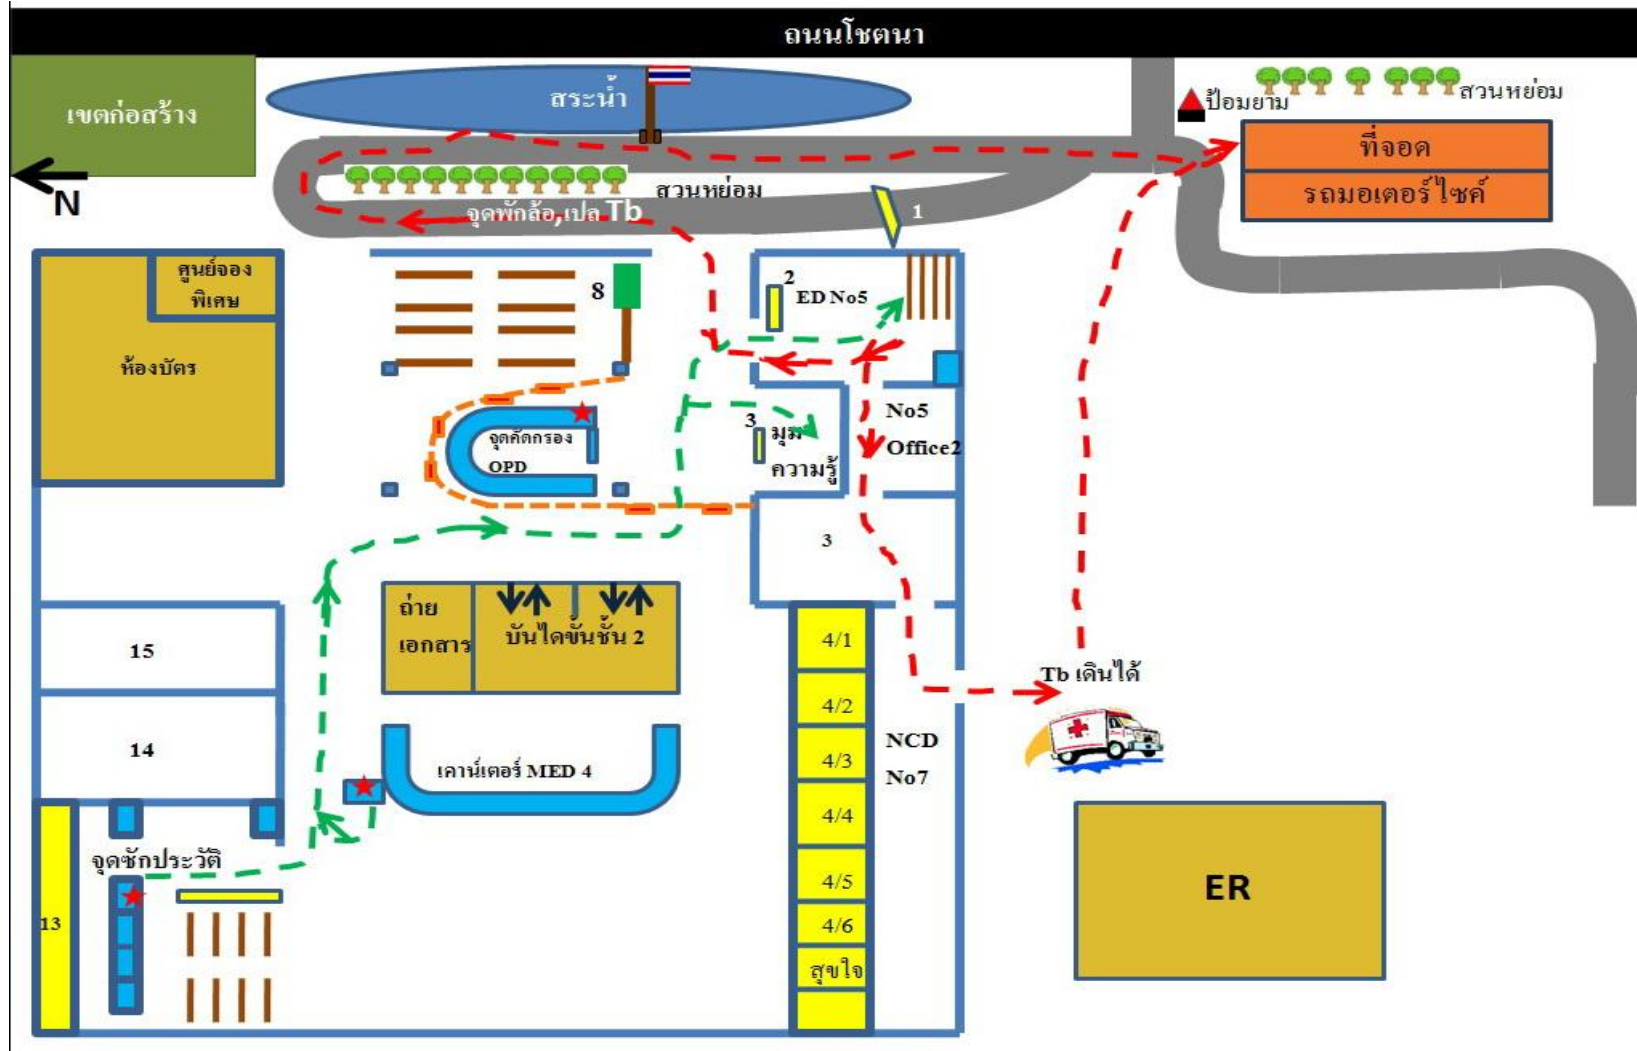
ถนนโชตนา

เขตก่อสร้าง

N

สระน้ำ

ป้อมยาม

สวนหย่อม

ที่จอด

รถมอเตอร์ไซค์

สวนหย่อม

จุดพักล้อ,เปล Tb

1

ศูนย์จอง พิเศษ

ห้องบัตร

8

2

ED No5

จุดคัดกรอง OPD

3 มุม ความรู้

No5

Office2

3

ถ่าย เอกสาร

บันไดขั้นชั้น 2

15

14

4/1

4/2

4/3

4/4

4/5

4/6

สุขใจ

NCD No7

Tb เดินได้

เคาน์เตอร์ MED 4

จุดซักประวัติ

13

ER